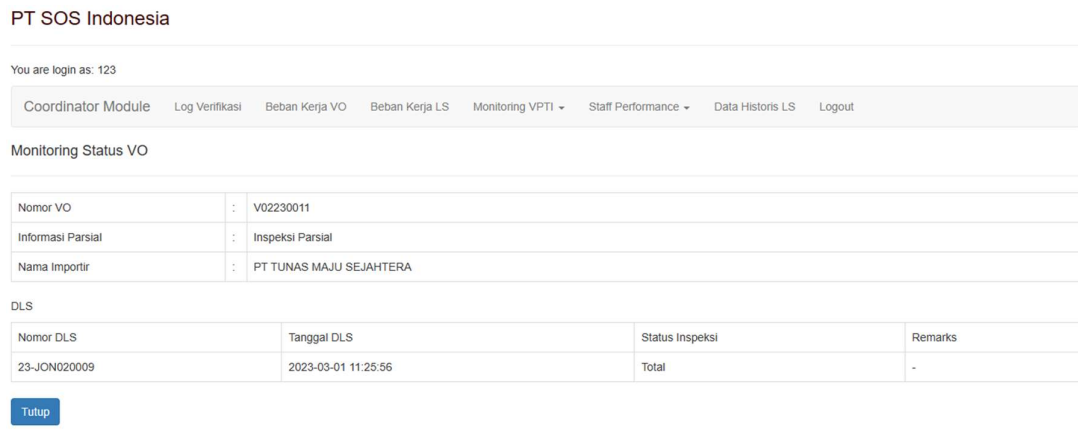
PT SOS Indonesia

You are login as: 123

Coordinator Module Log Verifikasi Beban Kerja VO Beban Kerja LS Monitoring VPTI Staff Performance Data Historis LS Logout

Monitoring Status VO

| Nomor VO | : | V02230011 |
|---|---|---|
| Informasi Parsial | : | Inspeksi Parsial |
| Nama Importir | : | PT TUNAS MAJU SEJAHTERA |

DLS

| Nomor DLS | Tanggal DLS | Status Inspeksi | Remarks |
|---|---|---|---|
| 23-JON020009 | 2023-03-01 11:25:56 | Total | - |

Tutup